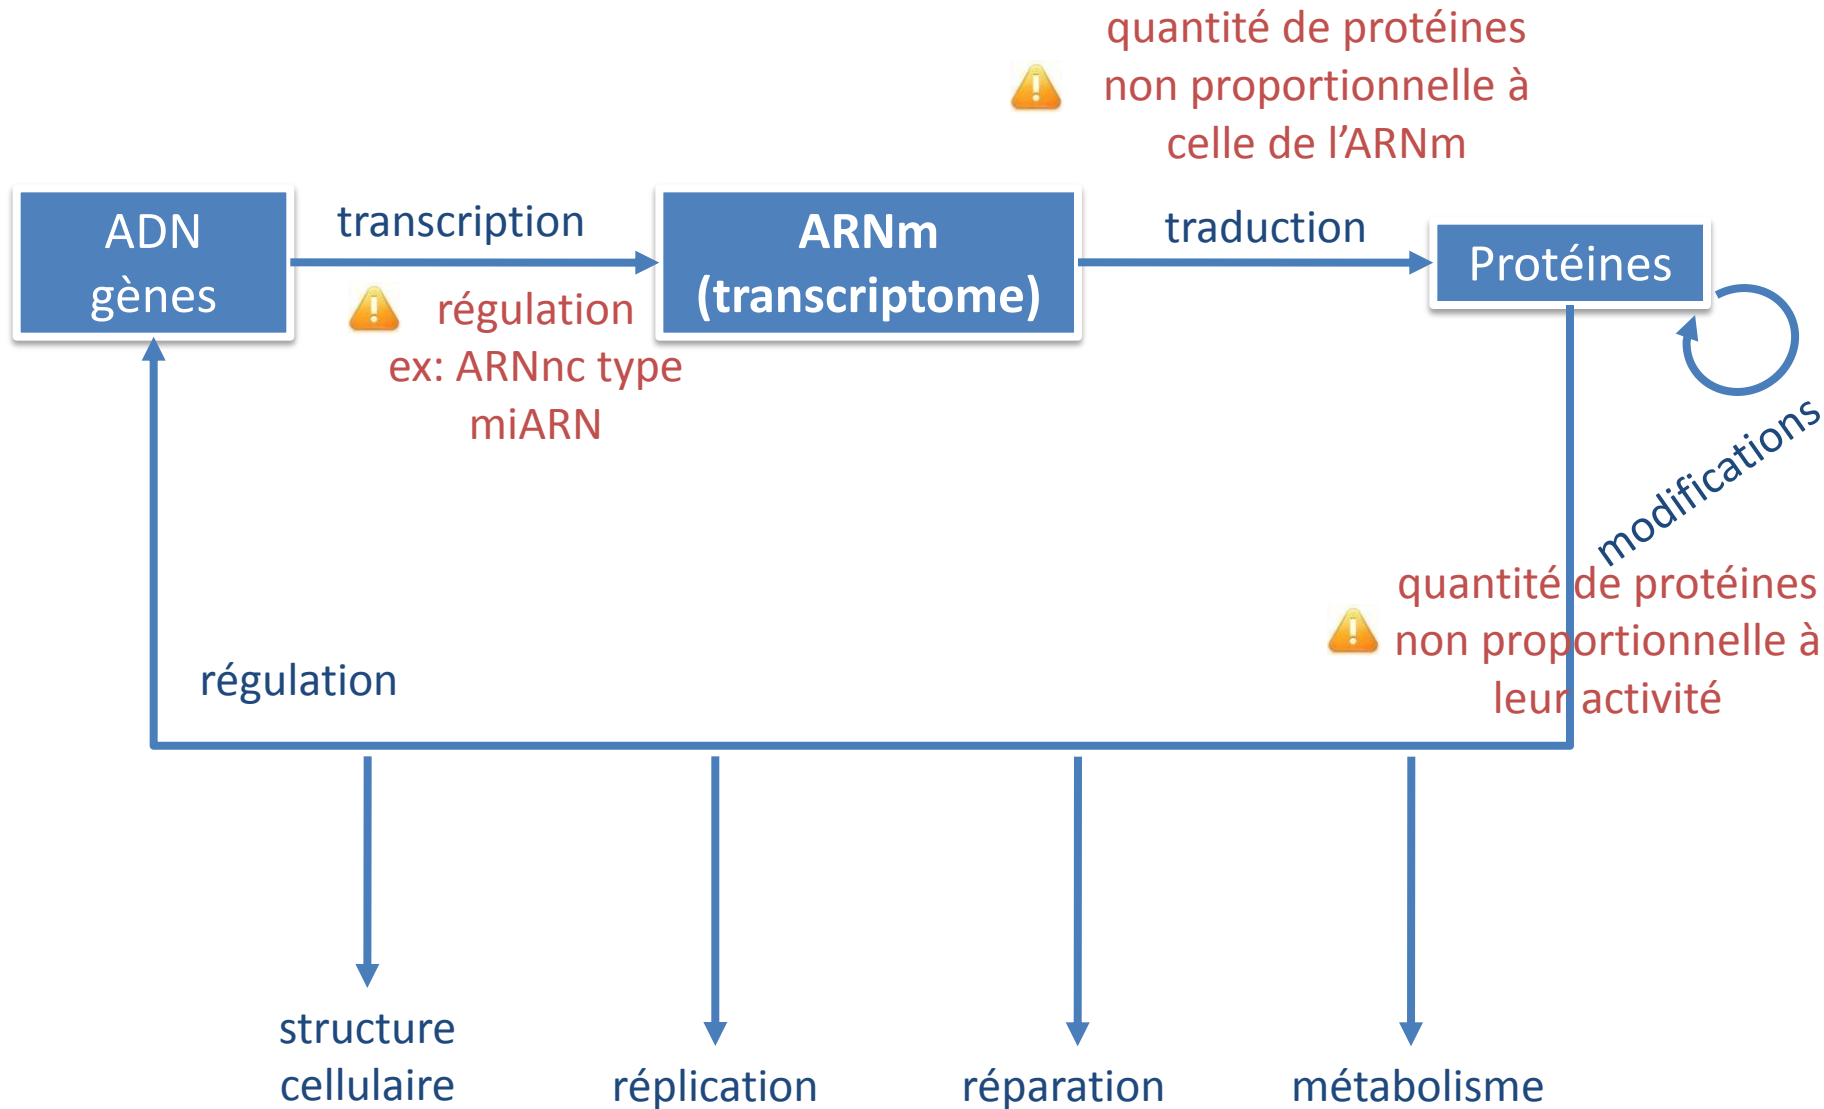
quantité de protéines non proportionnelle à celle de l'ARNm

ADN gènes

transcription

régulation ex: ARNnc type miARN

ARNm (transcriptome)

traduction

Protéines

modifications

quantité de protéines non proportionnelle à leur activité

régulation

structure cellulaire

réplication

réparation

métabolisme